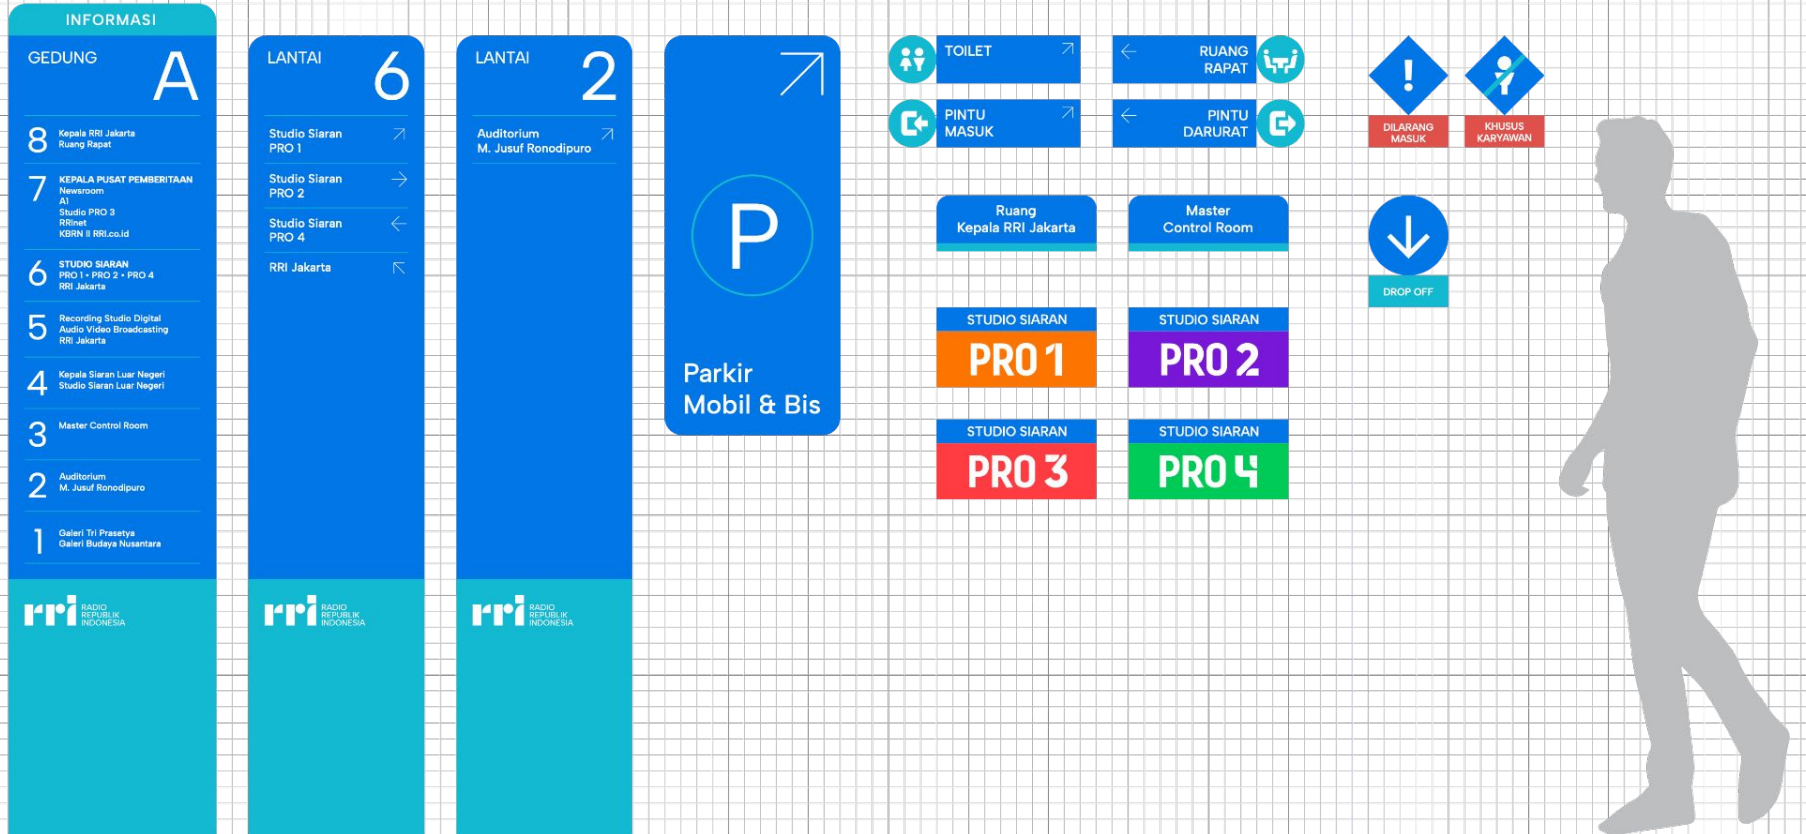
INFORMASI

GEDUNG A

8 Kepala RRI Jakarta
Ruang Rapat

7 KEPALA PUSAT PEMBERITAAN
Newsroom
AI
Studio PRO 3
RRInet
KBRN II RRI.co.id

6 STUDIO SIARAN
PRO 1 • PRO 2 • PRO 4
RRI Jakarta

5 Recording Studio Digital
Audio Video Broadcasting
RRI Jakarta

4 Kepala Siaran Luar Negeri
Studio Siaran Luar Negeri

3 Master Control Room

2 Auditorium
M. Jusuf Ronodipuro

1 Galeri Tri Prasetya
Galeri Budaya Nusantara

rri RADIO REPUBLIK INDONESIA

LANTAI 6

Studio Siaran
PRO 1

Studio Siaran
PRO 2

Studio Siaran
PRO 4

RRI Jakarta

rri RADIO REPUBLIK INDONESIA

LANTAI 2

Auditorium
M. Jusuf Ronodipuro

rri RADIO REPUBLIK INDONESIA

P

Parkir
Mobil & Bis

TOILET

RUANG
RAPAT

PINTU
MASUK

PINTU
DARURAT

DILARANG
MASUK

KHUSUS
KARYAWAN

Ruang
Kepala RRI Jakarta

Master
Control Room

DROP OFF

STUDIO SIARAN
PRO 1

STUDIO SIARAN
PRO 2

STUDIO SIARAN
PRO 3

STUDIO SIARAN
PRO 4